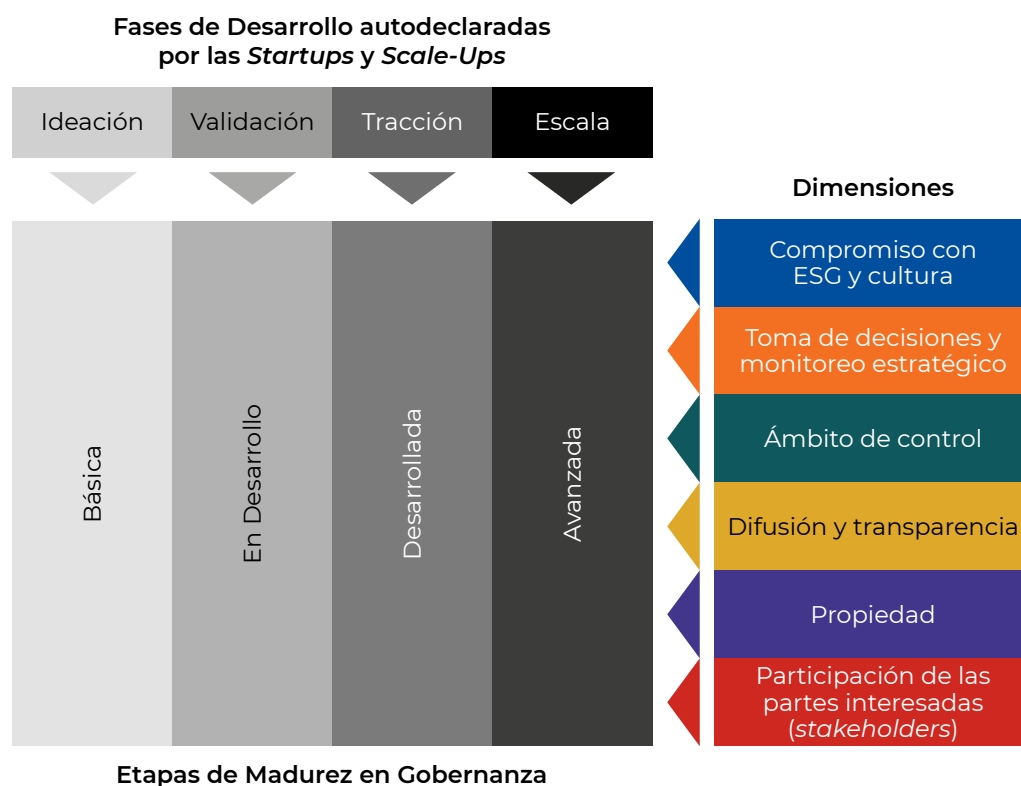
Fases de Desarrollo autodeclaradas por las *Startups* y *Scale-Ups*

Ideación | Validación | Tracción | Escala

Dimensiones

Básica

En Desarrollo

Desarrollada

Avanzada

Compromiso con ESG y cultura

Toma de decisiones y monitoreo estratégico

Ámbito de control

Difusión y transparencia

Propiedad

Participación de las partes interesadas (*stakeholders*)

Etapas de Madurez en Gobernanza